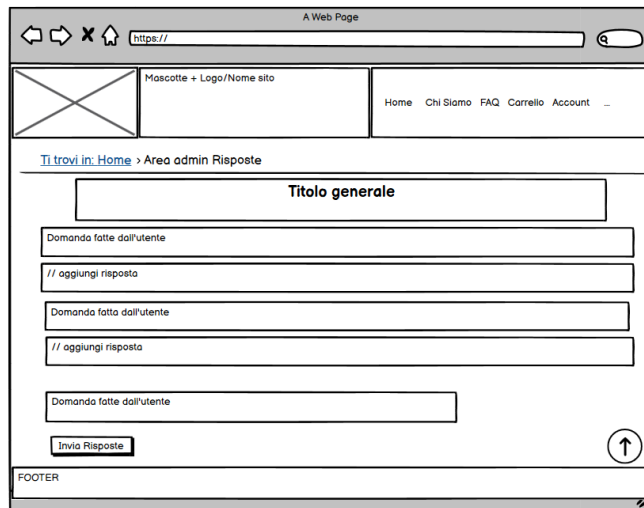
A Web Page

https://

Mascotte + Logo/Nome sito

Home Chi Siamo FAQ Carrello Account ...

Ti trovi in: Home › Area admin Risposte

Titolo generale

Domanda fatte dall'utente

// aggiungi risposta

Domanda fatta dall'utente

// aggiungi risposta

Domanda fatte dall'utente

Invia Risposte

FOOTER